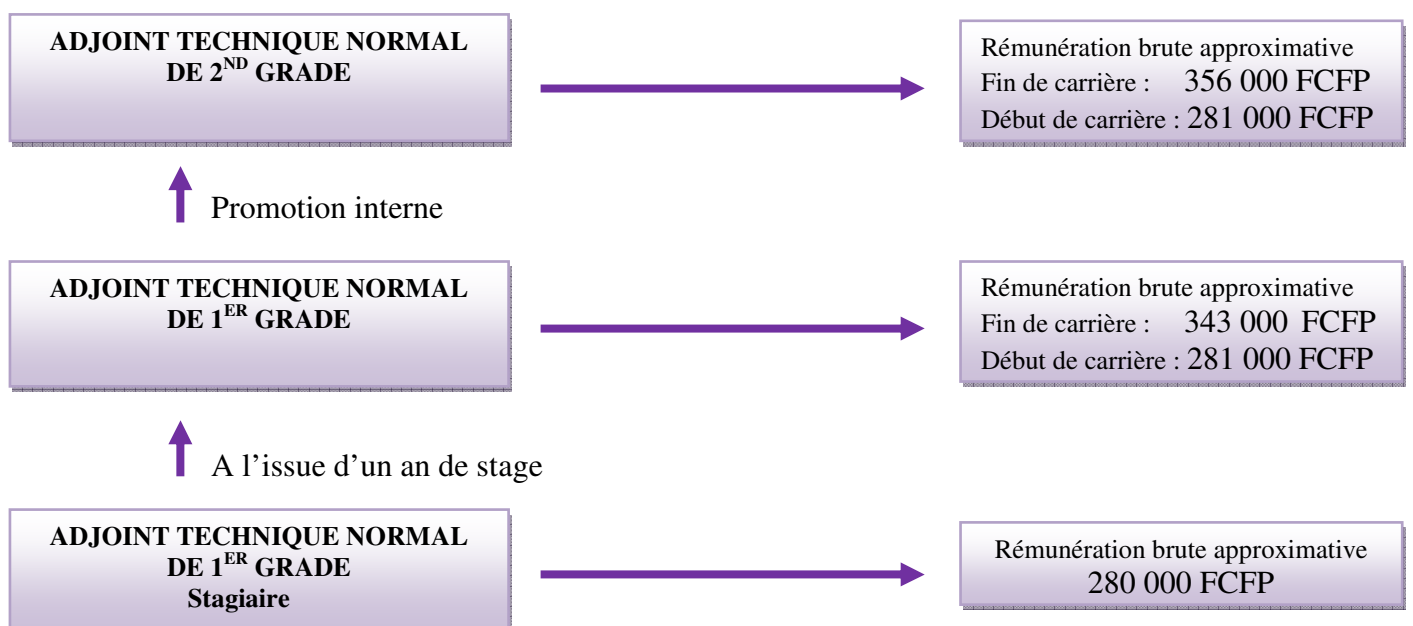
ADJOINT TECHNIQUE NORMAL DE $2^{ND}$ GRADE

Rémunération brute approximative
Fin de carrière : 356 000 FCFP
Début de carrière : 281 000 FCFP

Promotion interne

ADJOINT TECHNIQUE NORMAL DE $1^{ER}$ GRADE

Rémunération brute approximative
Fin de carrière : 343 000 FCFP
Début de carrière : 281 000 FCFP

A l'issue d'un an de stage

ADJOINT TECHNIQUE NORMAL DE $1^{ER}$ GRADE
Stagiaire

Rémunération brute approximative
280 000 FCFP